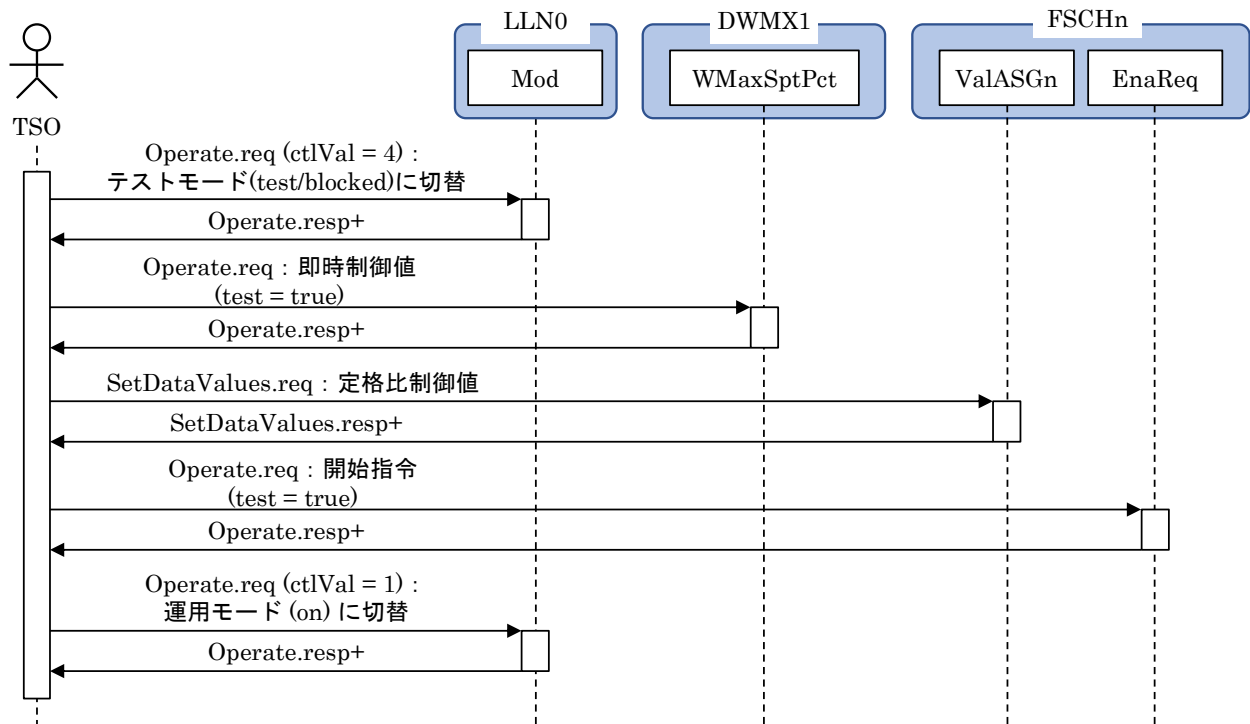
TSO

LLN0
Mod

DWMX1
WMaxSptPct

FSCHn
ValASGn
EnaReq

Operate.req (ctlVal = 4) :
テストモード(test/blocked)に切替

Operate.resp+

Operate.req : 即時制御値
(test = true)

Operate.resp+

SetDataValues.req : 定格比制御値

SetDataValues.resp+

Operate.req : 開始指令
(test = true)

Operate.resp+

Operate.req (ctlVal = 1) :
運用モード (on) に切替

Operate.resp+